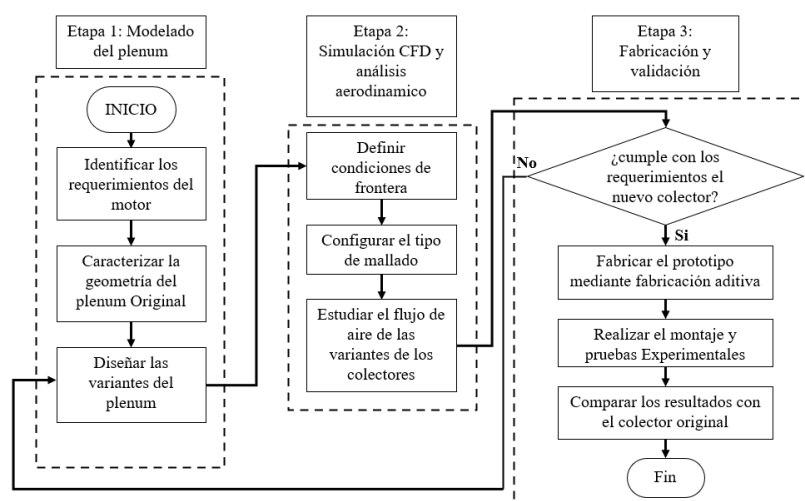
Etapa 1: Modelado del plenum

Etapa 2: Simulación CFD y análisis aerodinamico

Etapa 3: Fabricación y validación

INICIO

Identificar los requerimientos del motor

Caracterizar la geometría del plenum Original

Diseñar las variantes del plenum

Definir condiciones de frontera

Configurar el tipo de mallado

Estudiar el flujo de aire de las variantes de los colectores

No

¿cumple con los requerimientos el nuevo colector?

Si

Fabricar el prototipo mediante fabricación aditiva

Realizar el montaje y pruebas Experimentales

Comparar los resultados con el colector original

Fin